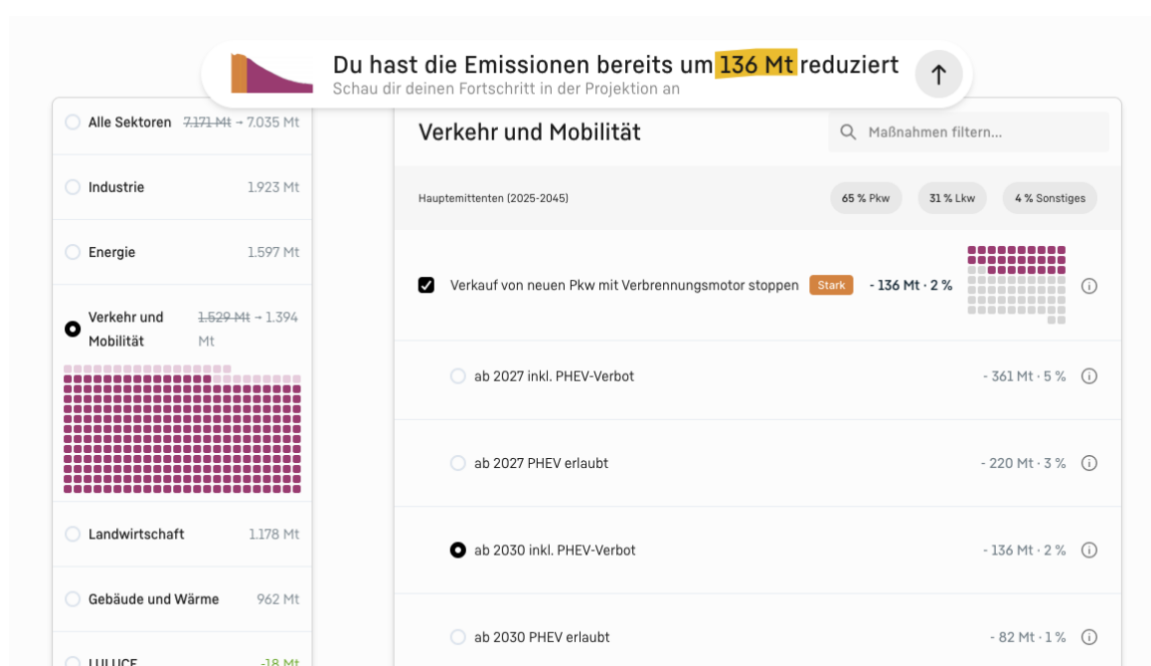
Du hast die Emissionen bereits um 136 Mt reduziert
Schau dir deinen Fortschritt in der Projektion an

Alle Sektoren ~~7.171 Mt~~ → 7.035 Mt

Industrie 1.923 Mt

Energie 1.597 Mt

Verkehr und Mobilität ~~1.529 Mt~~ → 1.394 Mt

Landwirtschaft 1.178 Mt

Gebäude und Wärme 962 Mt

LULUCF -18 Mt

Verkehr und Mobilität

Maßnahmen filtern...

Hauptemittenten (2025-2045)

65 % Pkw

31 % Lkw

4 % Sonstiges

Verkauf von neuen Pkw mit Verbrennungsmotor stoppen Stark - 136 Mt · 2 %

ab 2027 inkl. PHEV-Verbot - 361 Mt · 5 %

ab 2027 PHEV erlaubt - 220 Mt · 3 %

ab 2030 inkl. PHEV-Verbot - 136 Mt · 2 %

ab 2030 PHEV erlaubt - 82 Mt · 1 %